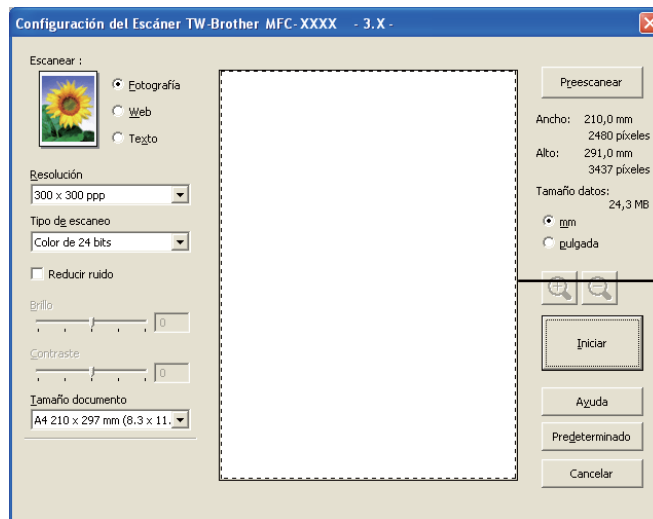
Configuración del Escáner TW-Brother MFC-XXXX - 3.X -

Escanear :

Fotografía

Web

Texto

Resolución

300 x 300 ppp

Tipo de escaneo

Color de 24 bits

Reducir ruido

Brillo

0

Contraste

0

Tamaño documento

A4 210 x 297 mm (8.3 x 11.

Preescanear

Ancho: 210,0 mm
2480 píxeles

Alto: 291,0 mm
3437 píxeles

Tamaño datos:
24,3 MB

mm

pulgada

Iniciar

Ayuda

Predeterminado

Cancelar